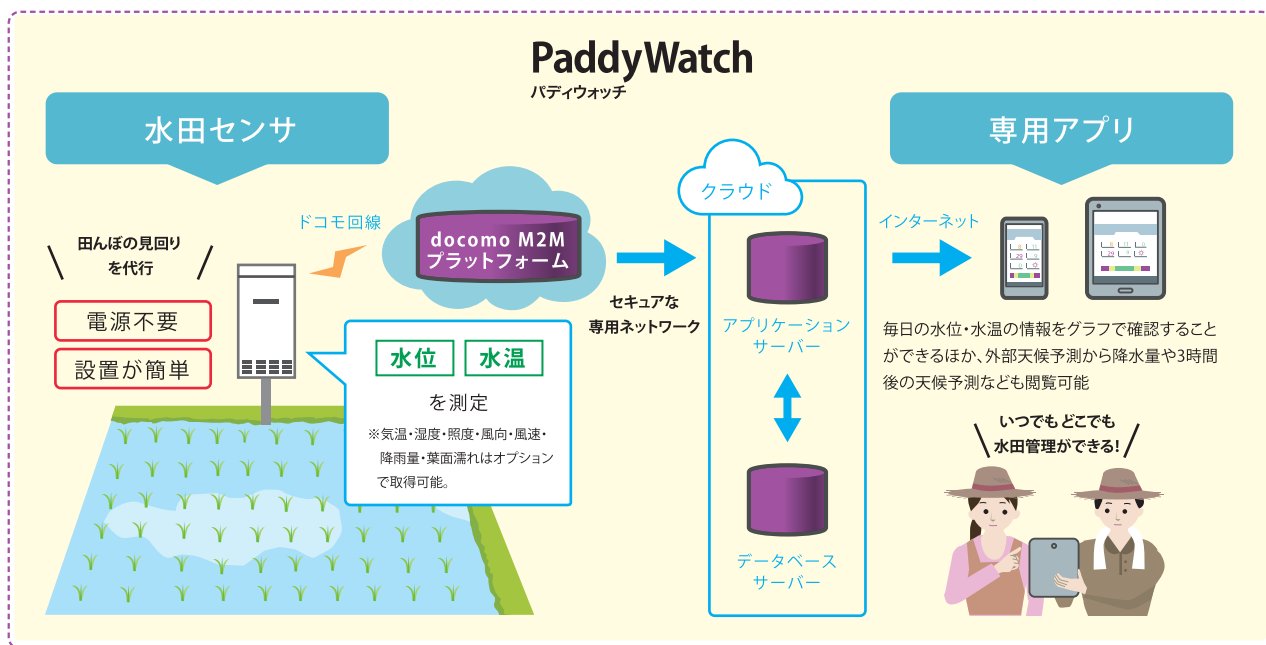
PaddyWatch
パディウォッチ

水田センサ

田んぼの見回りを代行

電源不要

設置が簡単

ドコモ回線

docomo M2M
プラットフォーム

水位 水温
を測定
※気温・湿度・照度・風向・風速・降雨量・葉面濡れはオプションで取得可能。

セキュアな
専用ネットワーク

クラウド

アプリケーションサーバー

データベースサーバー

インターネット

専用アプリ

毎日の水位・水温の情報をグラフで確認することができるほか、外部天候予測から降水量や3時間後の天候予測なども閲覧可能

いつでもどこでも
水田管理ができる!